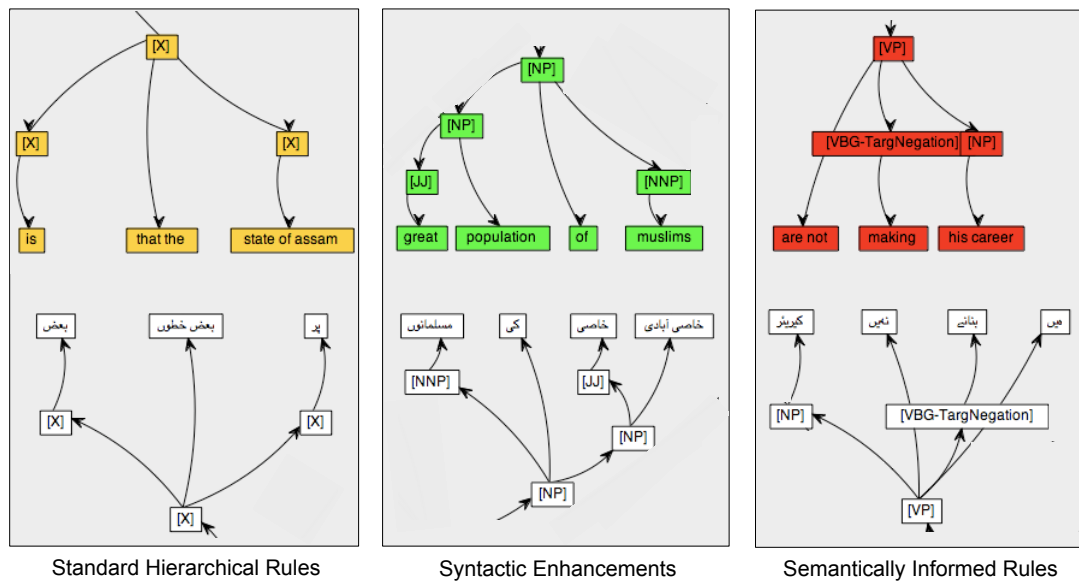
[X]

[X]

[X]

is

that the

state of assam

بعض

بعض خطوں

پر

[X]

[X]

[X]

Standard Hierarchical Rules

[NP]

[NP]

[JJ]

[NNP]

great

population

of

muslims

مسلمانوں

کی

خاصی

خاصی آبادی

[NNP]

[JJ]

[NP]

[NP]

Syntactic Enhancements

[VP]

[VBG-TargNegation]

[NP]

are not

making

his career

کیریئر

نہیں

بنانے

میں

[NP]

[VBG-TargNegation]

[VP]

Semantically Informed Rules